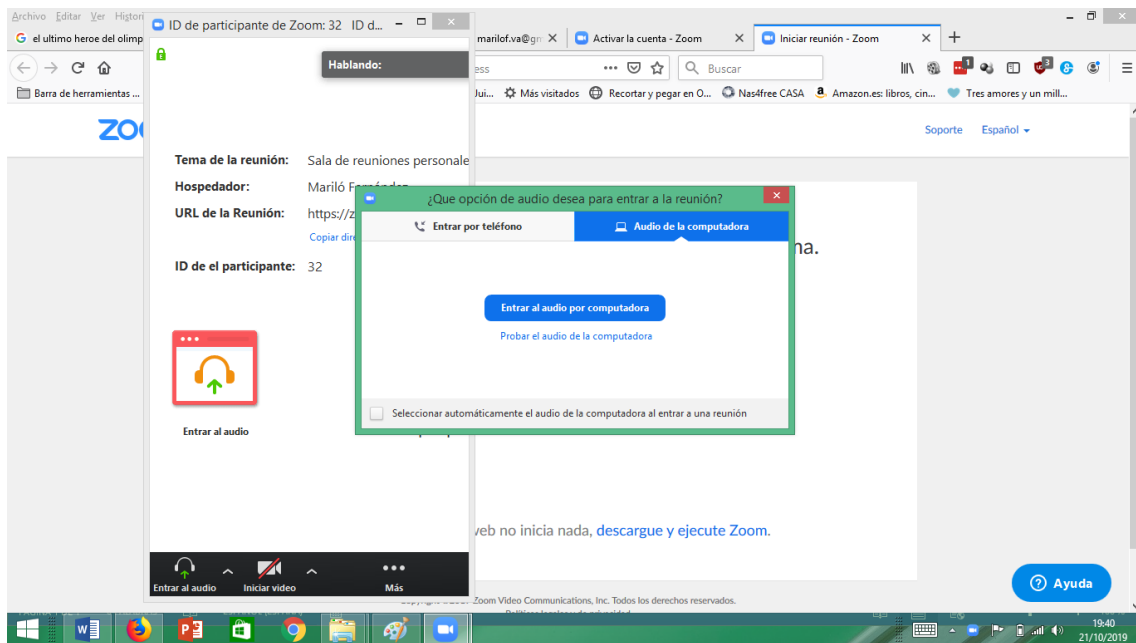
Archivo Editar Ver Histori
ID de participante de Zoom: 32 ID d...
el ultimo heroe del olimp
marilof.va@gm
Activar la cuenta - Zoom
Iniciar reunión - Zoom
Hablando:
ess
Buscar
Barra de herramientas ...
Jui...
Más visitados
Recortar y pegar en O...
Nas4free CASA
Amazon.es: libros, cin...
Tres amores y un mill...
ZO
Soporte
Español
Tema de la reunión: Sala de reuniones personale
Hospedador: Mariló F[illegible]
URL de la Reunión: https://z
Copiar dire
ID de el participante: 32
Entrar al audio
¿Que opción de audio desea para entrar a la reunión?
Entrar por teléfono
Audio de la computadora
na.
Entrar al audio por computadora
Probar el audio de la computadora
Seleccionar automáticamente el audio de la computadora al entrar a una reunión
web no inicia nada, descargue y ejecute Zoom.
Entrar al audio
Iniciar video
Más
Zoom Video Communications, Inc. Todos los derechos reservados.
Ayuda
19:40
21/10/2019